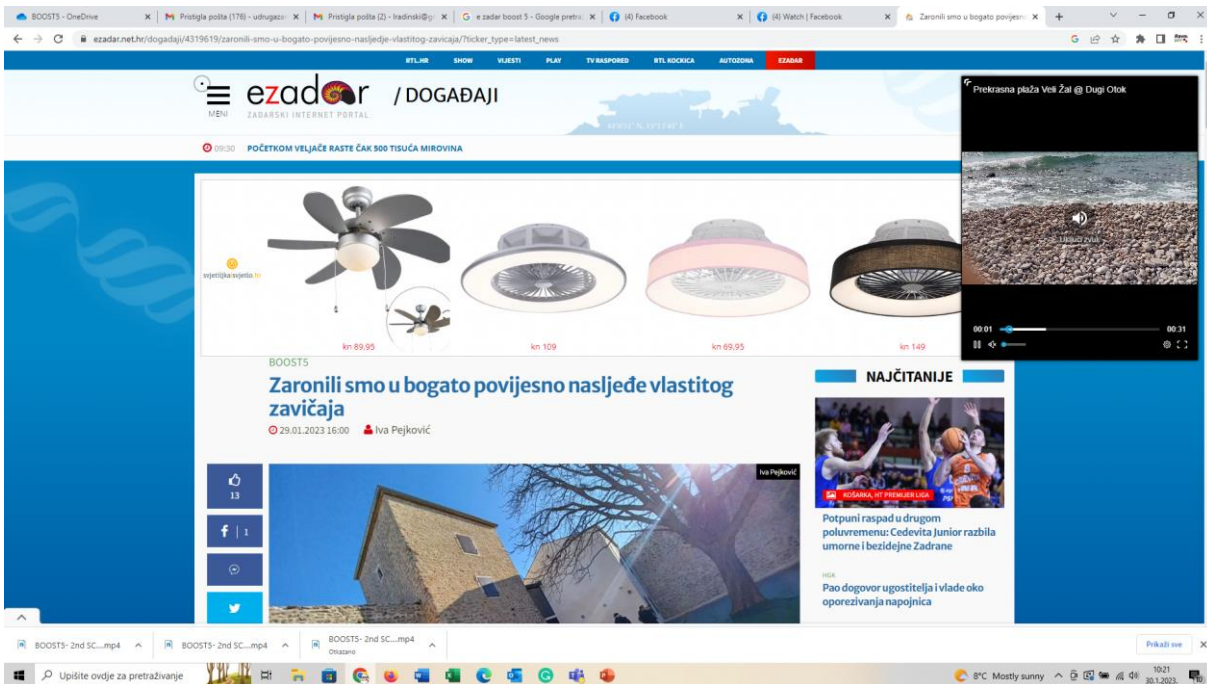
BOOST5 - OneDrive | Pristigla pošta (176) - udrugaza | Pristigla pošta (2) - lradinski@g | ezadar boost 5 - Google pretra | (4) Facebook | (4) Watch | Facebook | Zaronili smo u bogato povijesn

ezadar.net.hr/dogadaji/4319619/zaronili-smo-u-bogato-povijesno-naslijede-vlastitog-zavicaja/?ticker_type=latest_news

RTL.HR SHOW VIJESTI PLAY TV RASPORED RTL KOCKICA AUTOZONA EZADAR

MENI ezadar ZADARSKI INTERNET PORTAL / DOGAĐAJI

09:30 POČETKOM VELJAČE RASTE ČAK 500 TISUĆA MIROVINA

svjetiljka-svjetlo.hr

kn 89,95 kn 109 kn 69,95 kn 149

Prekrasna plaža Veli Žal @ Dugi Otok

Uključi zvuk

00:01 00:31

BOOST5

Zaronili smo u bogato povijesno nasljeđe vlastitog zavičaja

29.01.2023 16:00 Iva Pejković

13

1

Iva Pejković

NAJČITANIJE

KOŠARKA, HT PREMIJER LIGA

Potpuni raspad u drugom poluvremenu: Cedevita Junior razbila umorne i bezidejne Zadrane

HGK

Pao dogovor ugostitelja i vlade oko oporezivanja napojnica

BOOST5- 2nd SC....mp4 BOOST5- 2nd SC....mp4 BOOST5- 2nd SC....mp4 Otkazano

Prikaži sve

Upišite ovdje za pretraživanje

8°C Mostly sunny 10:21 30.1.2023.